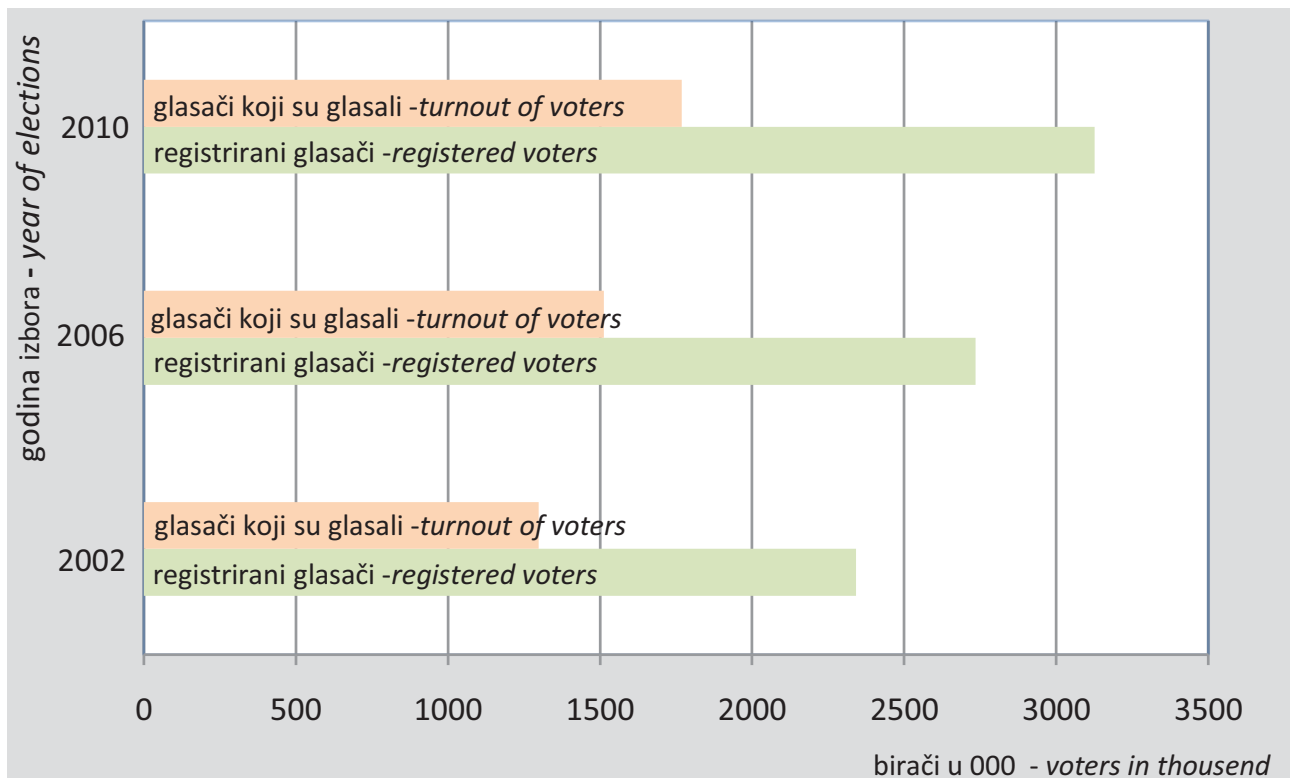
godina izbora - year of elections

2010
glasači koji su glasali -turnout of voters
registrirani glasači -registered voters

2006
glasači koji su glasali -turnout of voters
registrirani glasači -registered voters

2002
glasači koji su glasali -turnout of voters
registrirani glasači -registered voters

0 500 1000 1500 2000 2500 3000 3500

birači u 000 - voters in thousend